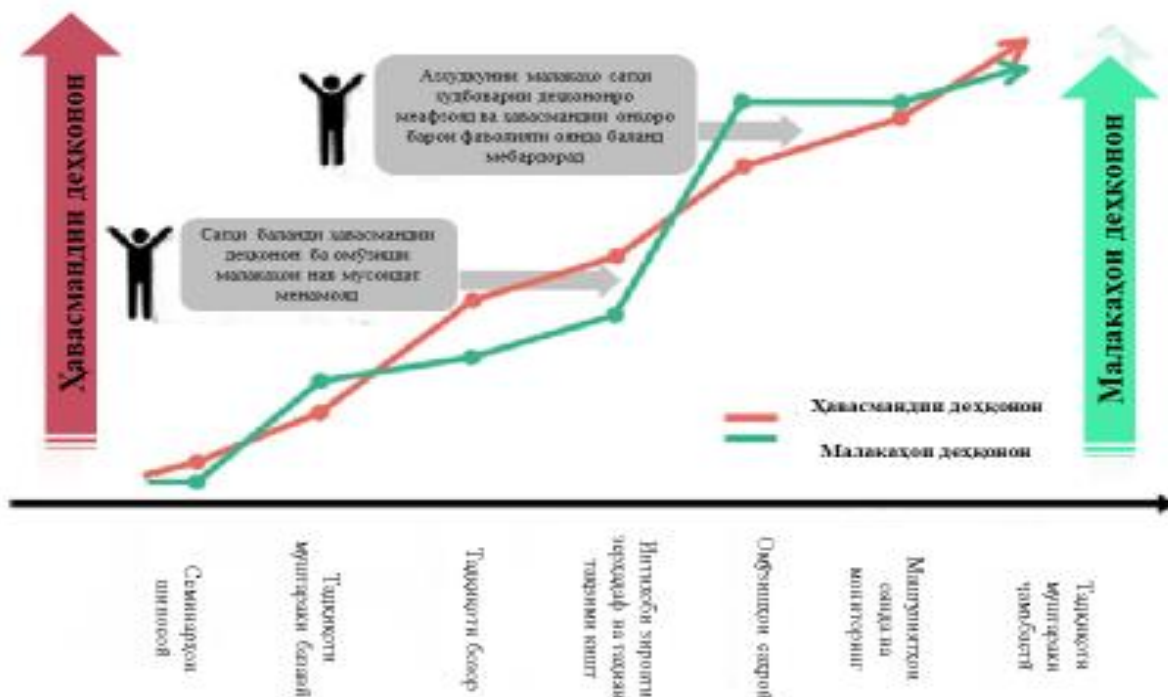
Ҳавасмандии деҳқонон

Малакаҳои деҳқонон

Алоқамандии малакаҳо сатҳи қудбоварии деҳқононро меафзояд ва ҳавасмандии онҳоро барои фаъолияти оянда баланд мебардорад

Сатҳи баланди ҳавасмандии деҳқонон ба омӯзиши малакаҳои нав мусоидат менамояд

Ҳавасмандии деҳқонон

Малакаҳои деҳқонон

Семинарҳои шиносоӣ

Тадқиқоти муштараки баланд

Тадқиқоти бахор

Интихоби зироати заҳдаф ва тарзи тадқиқи кишт

Омӯзишҳои саҳроӣ

Машваратҳои оянда ва мониторинг

Тадқиқоти муштараки ҷамъбастӣ